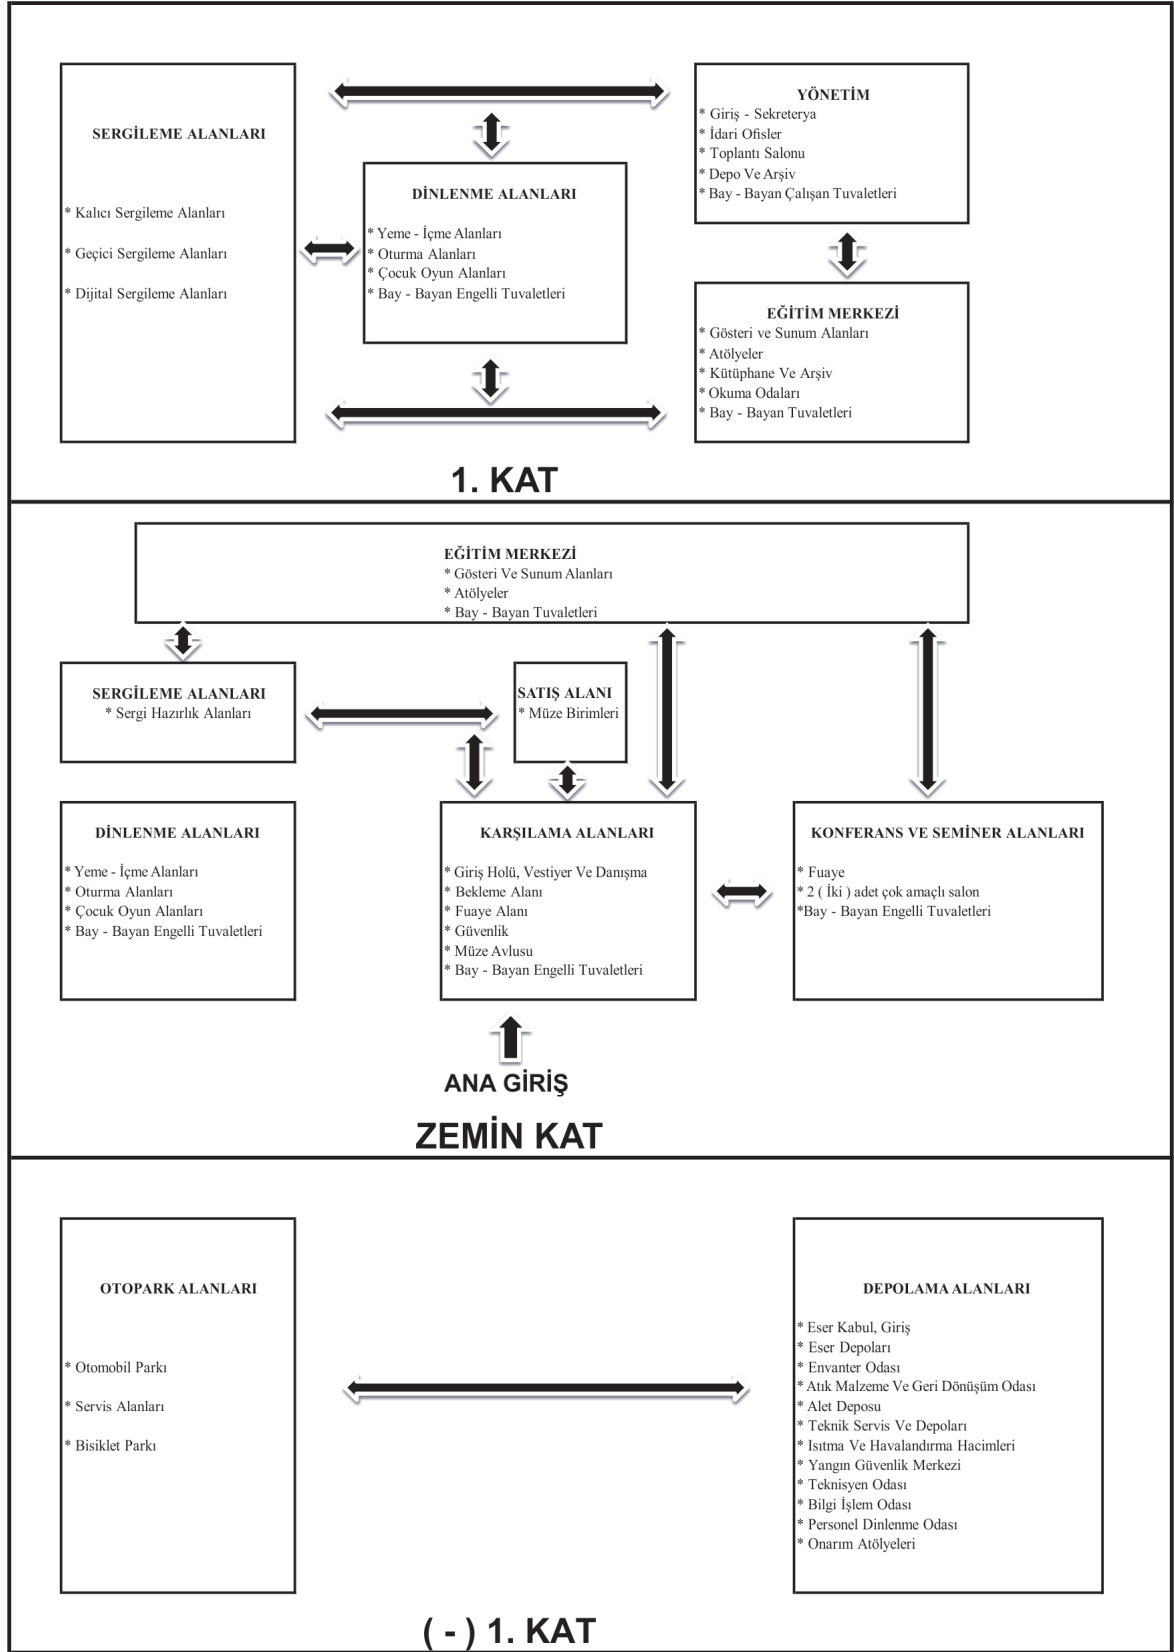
SERGİLEME ALANLARI

* Kalıcı Sergileme Alanları

* Geçici Sergileme Alanları

* Dijital Sergileme Alanları

DİNLENME ALANLARI

* Yeme - İçme Alanları
* Oturma Alanları
* Çocuk Oyun Alanları
* Bay - Bayan Engelli Tuvaletleri

YÖNETİM
* Giriş - Sekreterya
* İdari Ofisler
* Toplantı Salonu
* Depo Ve Arşiv
* Bay - Bayan Çalışan Tuvaletleri

EĞİTİM MERKEZİ
* Gösteri ve Sunum Alanları
* Atölyeler
* Kütüphane Ve Arşiv
* Okuma Odaları
* Bay - Bayan Tuvaletleri

1. KAT

EĞİTİM MERKEZİ
* Gösteri Ve Sunum Alanları
* Atölyeler
* Bay - Bayan Tuvaletleri

SERGİLEME ALANLARI
* Sergi Hazırlık Alanları

SATIŞ ALANI
* Müze Birimleri

DİNLENME ALANLARI

* Yeme - İçme Alanları
* Oturma Alanları
* Çocuk Oyun Alanları
* Bay - Bayan Engelli Tuvaletleri

KARŞILAMA ALANLARI

* Giriş Holü, Vestiyer Ve Danışma
* Bekleme Alanı
* Fuaye Alanı
* Güvenlik
* Müze Avlusu
* Bay - Bayan Engelli Tuvaletleri

KONFERANS VE SEMİNER ALANLARI

* Fuaye
* 2 ( İki ) adet çok amaçlı salon
*Bay - Bayan Engelli Tuvaletleri

ANA GİRİŞ

ZEMİN KAT

OTOPARK ALANLARI

* Otomobil Parkı

* Servis Alanları

* Bisiklet Parkı

DEPOLAMA ALANLARI

* Eser Kabul, Giriş
* Eser Depoları
* Envanter Odası
* Atık Malzeme Ve Geri Dönüşüm Odası
* Alet Deposu
* Teknik Servis Ve Depoları
* Isıtma Ve Havalandırma Hacimleri
* Yangın Güvenlik Merkezi
* Teknisyen Odası
* Bilgi İşlem Odası
* Personel Dinlenme Odası
* Onarım Atölyeleri

( - ) 1. KAT